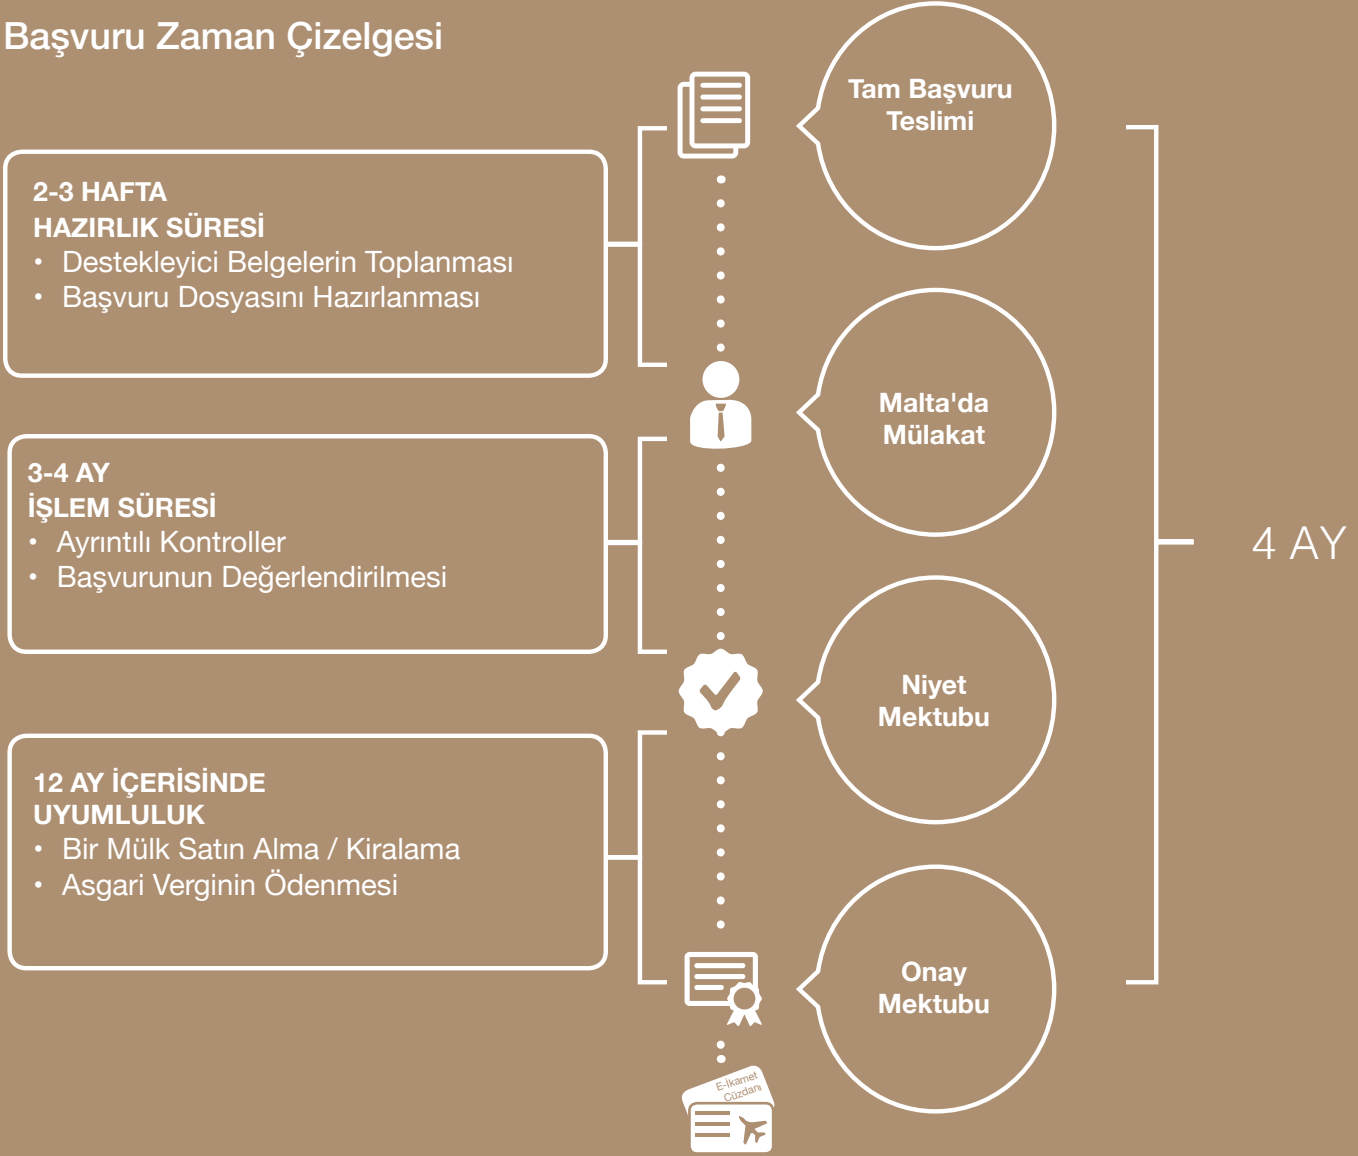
Başvuru Zaman Çizelgesi

2-3 HAFTA
HAZIRLIK SÜRESİ
• Destekleyici Belgelerin Toplanması
• Başvuru Dosyasını Hazırlanması

3-4 AY
İŞLEM SÜRESİ
• Ayrıntılı Kontroller
• Başvurunun Değerlendirilmesi

12 AY İÇERİSİNDE
UYUMLULUK
• Bir Mülk Satın Alma / Kiralama
• Asgari Verginin Ödenmesi

Tam Başvuru Teslimi

Malta'da Mülakat

Niyet Mektubu

Onay Mektubu

E-İkamet Cüzdanı

4 AY